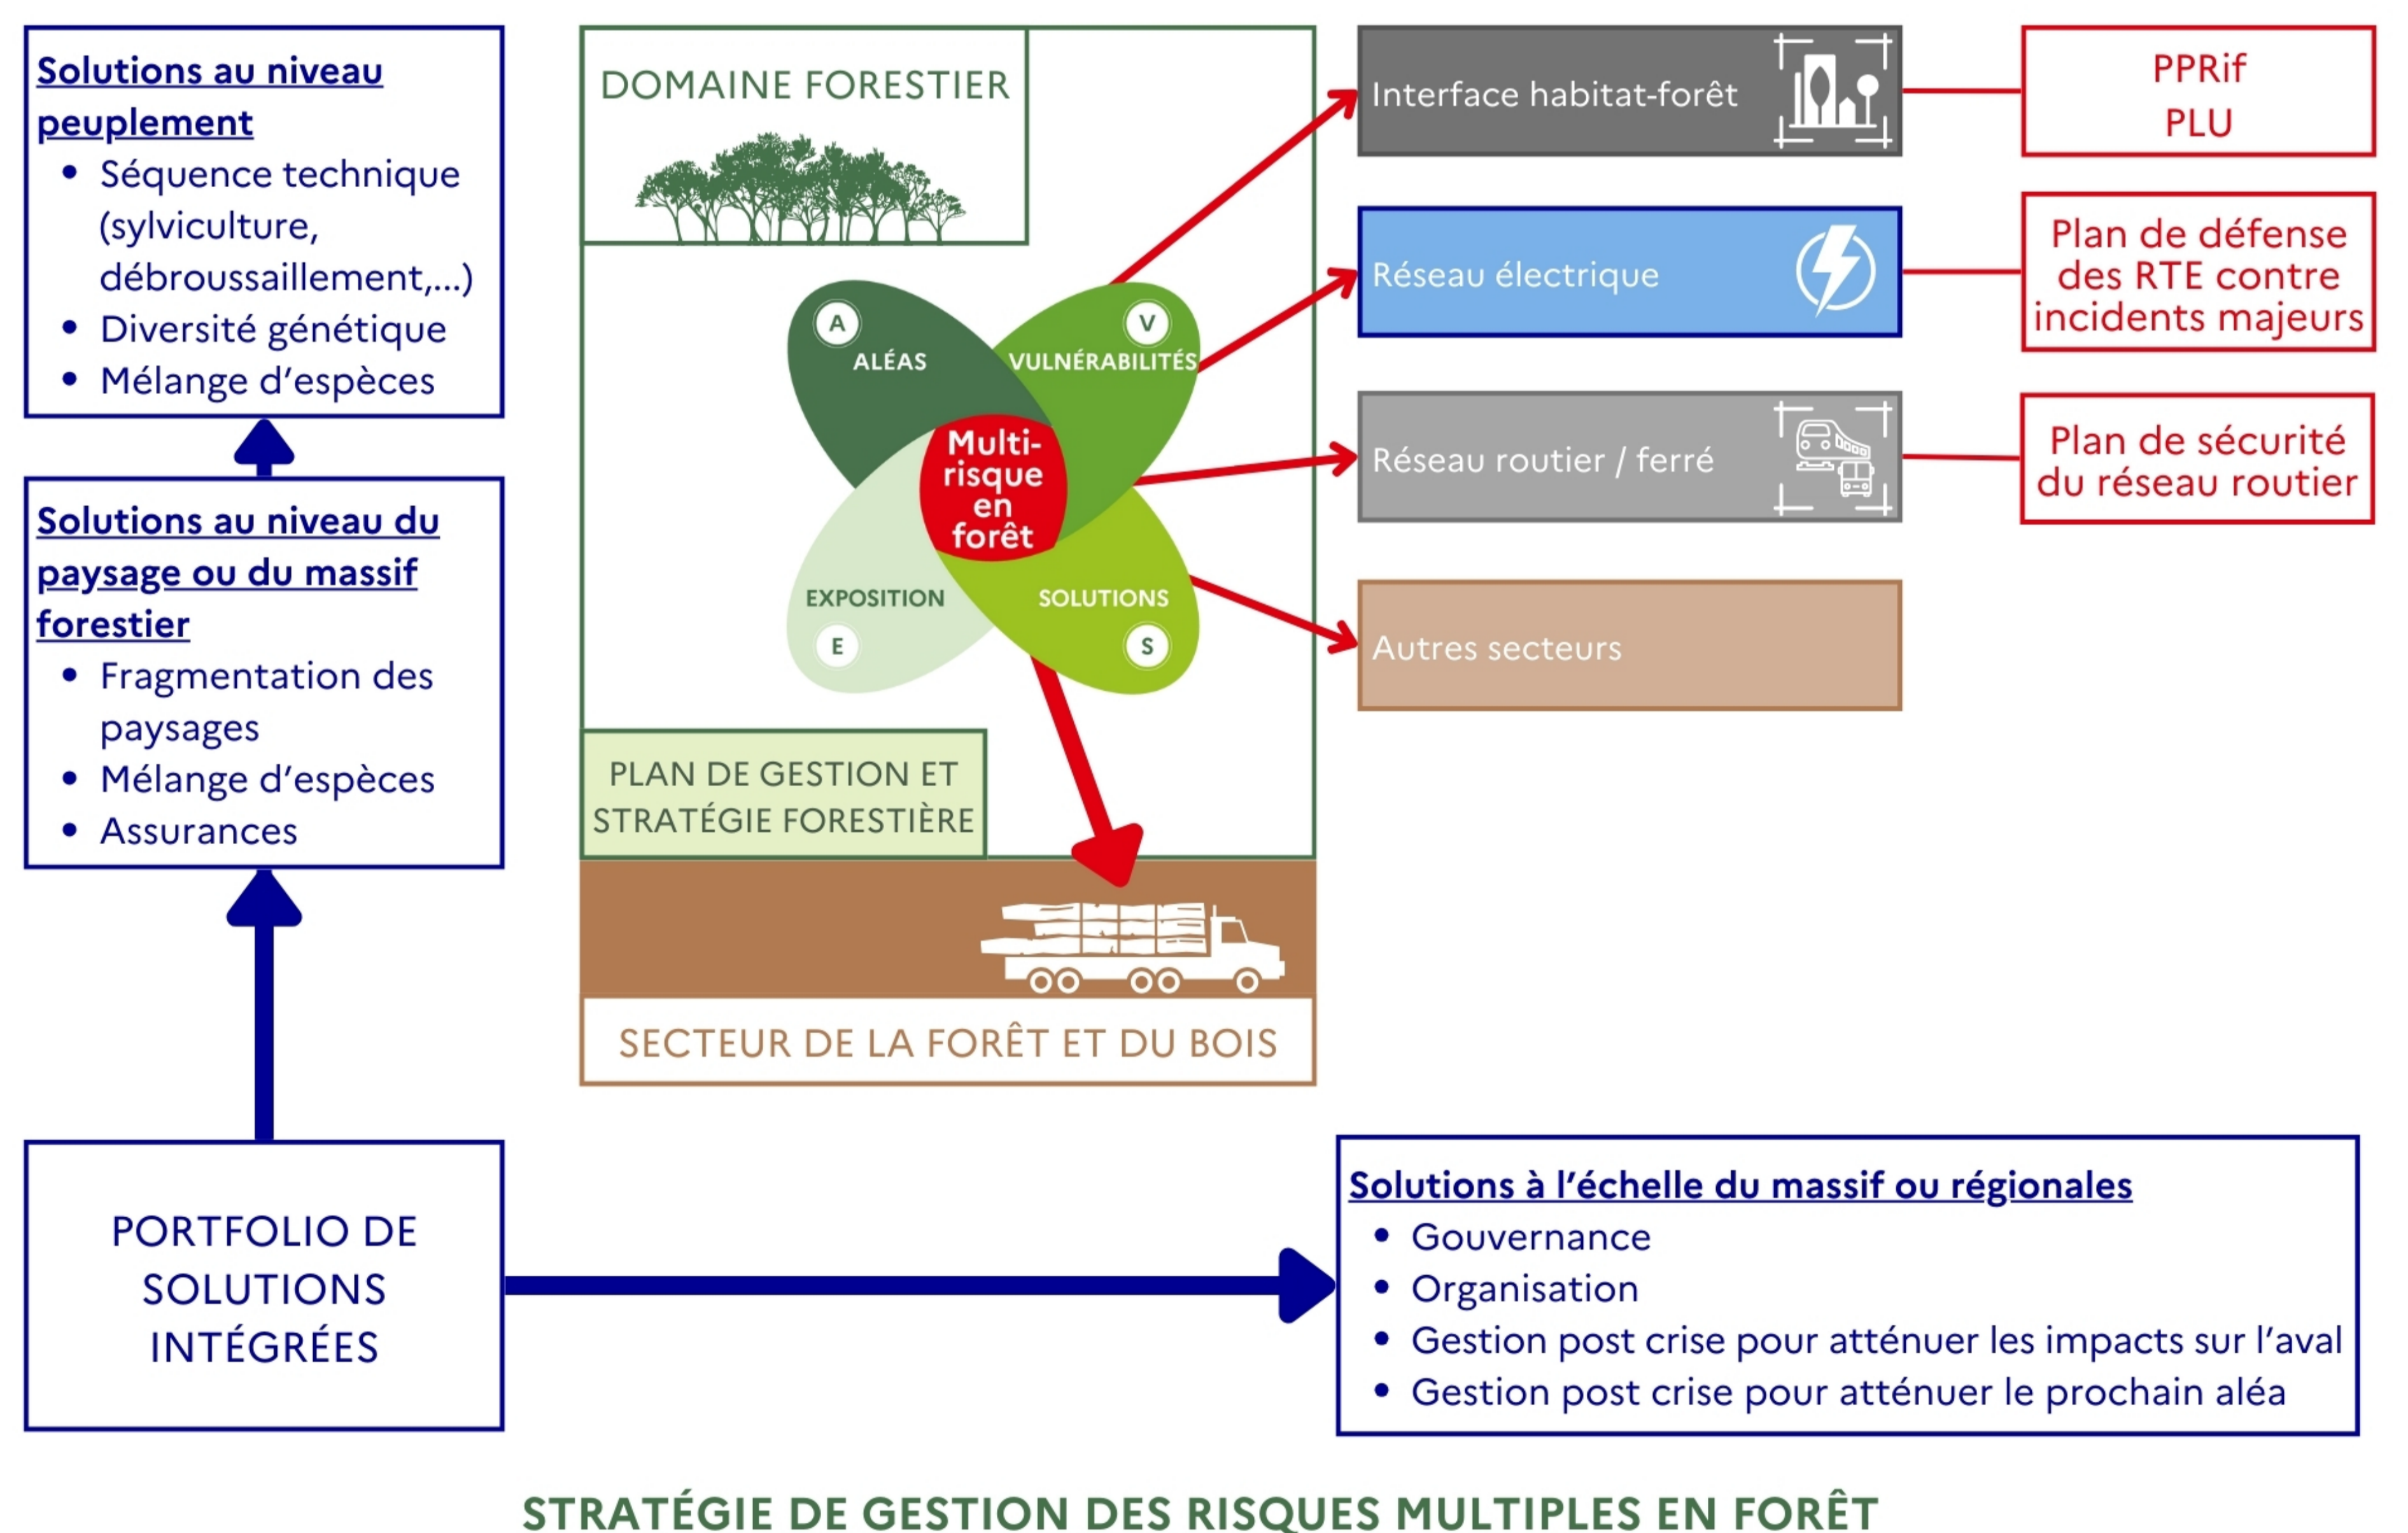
Solutions au niveau peuplement
- Séquence technique (sylviculture, débroussaillement,...)
- Diversité génétique
- Mélange d'espèces

Solutions au niveau du paysage ou du massif forestier
- Fragmentation des paysages
- Mélange d'espèces
- Assurances

PORTFOLIO DE SOLUTIONS INTÉGRÉES

DOMAINE FORESTIER

A
ALÉAS
V
VULNÉRABILITÉS
Multi-risque en forêt
EXPOSITION
E
SOLUTIONS
S

PLAN DE GESTION ET STRATÉGIE FORESTIÈRE

SECTEUR DE LA FORÊT ET DU BOIS

Interface habitat-forêt

PPRif
PLU

Réseau électrique

Plan de défense des RTE contre incidents majeurs

Réseau routier / ferré

Plan de sécurité du réseau routier

Autres secteurs

Solutions à l'échelle du massif ou régionales
- Gouvernance
- Organisation
- Gestion post crise pour atténuer les impacts sur l'aval
- Gestion post crise pour atténuer le prochain aléa

STRATÉGIE DE GESTION DES RISQUES MULTIPLES EN FORÊT